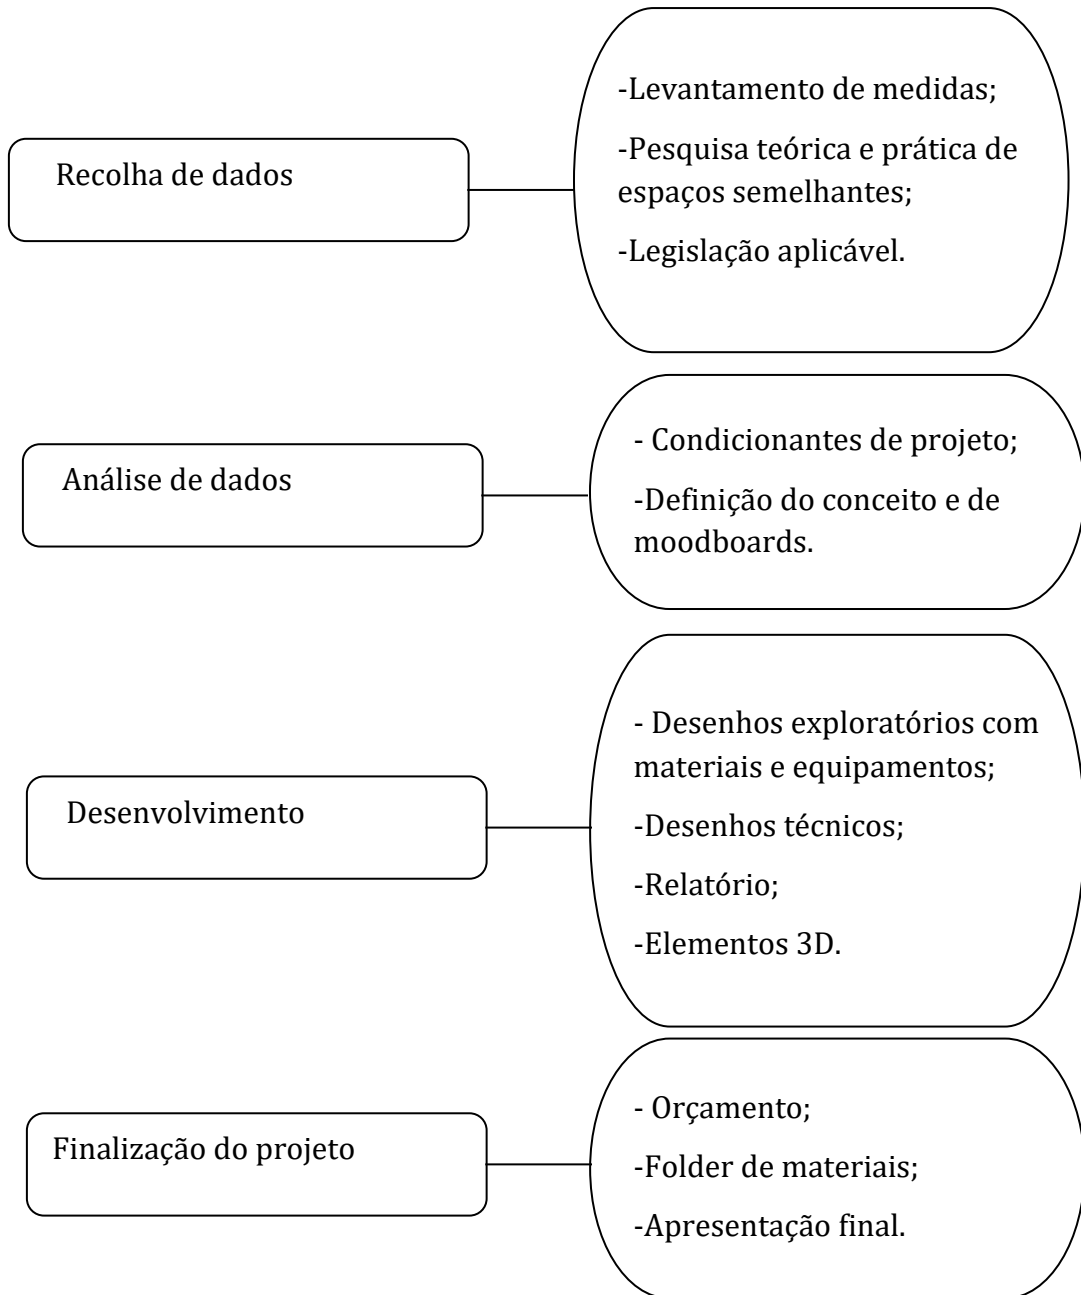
Recolha de dados

-Levantamento de medidas;

-Pesquisa teórica e prática de espaços semelhantes;

-Legislação aplicável.

Análise de dados

- Condicionantes de projeto;

-Definição do conceito e de moodboards.

Desenvolvimento

- Desenhos exploratórios com materiais e equipamentos;

-Desenhos técnicos;

-Relatório;

-Elementos 3D.

Finalização do projeto

- Orçamento;

-Folder de materiais;

-Apresentação final.